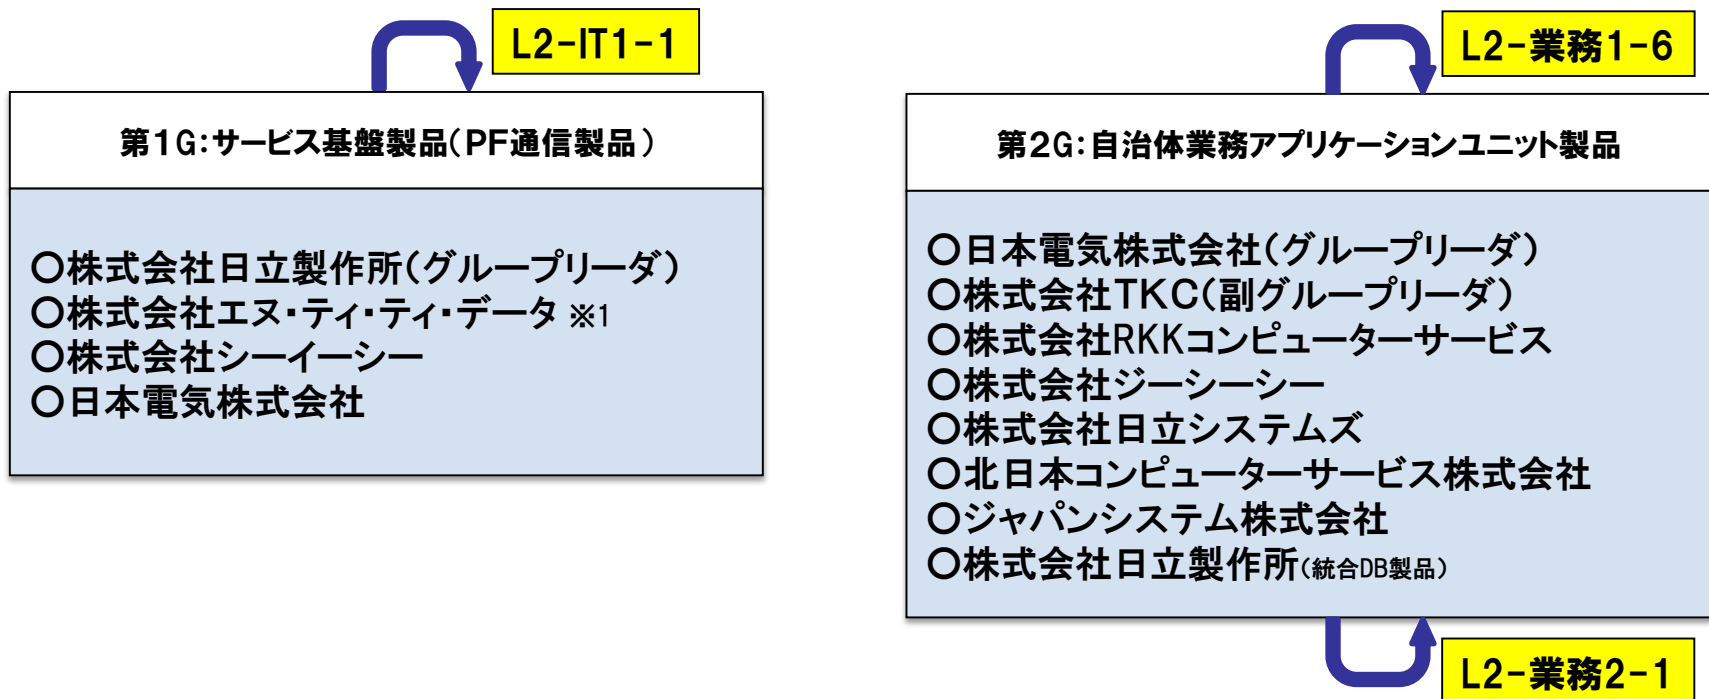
L2-IT1-1

第1G:サービス基盤製品(PF通信製品)

○株式会社日立製作所(グループリーダ)
○株式会社エヌ・ティ・ティ・データ ※1
○株式会社シーイーシー
○日本電気株式会社

L2-業務1-6

第2G:自治体業務アプリケーションユニット製品

○日本電気株式会社(グループリーダ)
○株式会社TKC(副グループリーダ)
○株式会社RKKコンピューターサービス
○株式会社ジーシーシー
○株式会社日立システムズ
○北日本コンピューターサービス株式会社
○ジャパンシステム株式会社
○株式会社日立製作所(統合DB製品)

L2-業務2-1